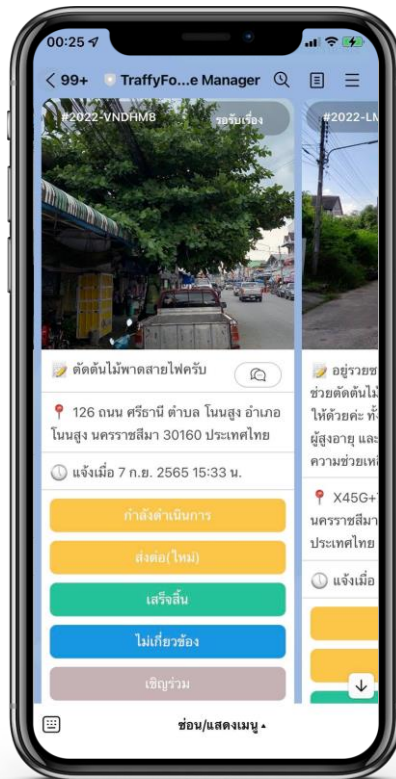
00:25

< 99+ TraffyFo...e Manager

#2022-VNDHM8 รอรับเรื่อง

ตัดต้นไม้พาดสายไฟครับ

126 ถนน ศรีธานี ตำบล โนนสูง อำเภอ โนนสูง นครราชสีมา 30160 ประเทศไทย

แจ้งเมื่อ 7 ก.ย. 2565 15:33 น.

กำลังดำเนินการ

ส่งต่อ(ใหม่)

เสร็จสิ้น

ไม่เกี่ยวข้อง

เชิญร่วม

#2022-LM

อยู่รวยซ
ช่วยตัดต้นไม้
ให้ด้วยค่ะ ทั้
ผู้สูงอายุ และ
ความช่วยเห

X45G+
นครราชสีมา
ประเทศไทย

แจ้งเมื่อ

ซ่อน/แสดงเมนู